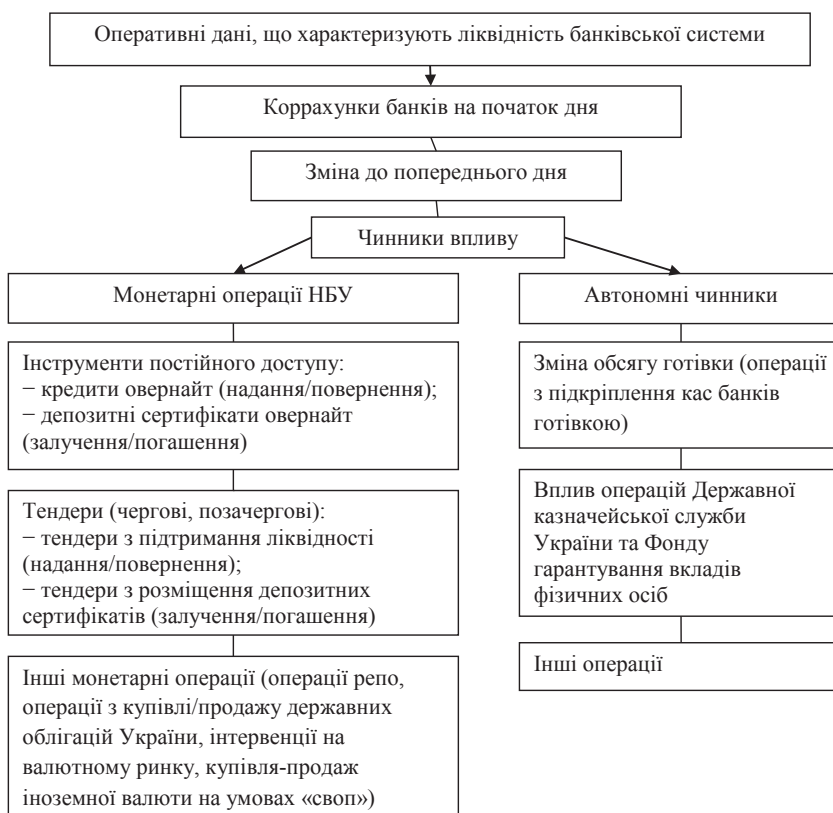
Оперативні дані, що характеризують ліквідність банківської системи

Коррахунки банків на початок дня

Зміна до попереднього дня

Чинники впливу

Монетарні операції НБУ

Інструменти постійного доступу:
− кредити овернайт (надання/повернення);
− депозитні сертифікати овернайт (залучення/погашення)

Тендери (чергові, позачергові):
− тендери з підтримання ліквідності (надання/повернення);
− тендери з розміщення депозитних сертифікатів (залучення/погашення)

Інші монетарні операції (операції репо, операції з купівлі/продажу державних облігацій України, інтервенції на валютному ринку, купівля-продаж іноземної валюти на умовах «своп»)

Автономні чинники

Зміна обсягу готівки (операції з підкріплення кас банків готівкою)

Вплив операцій Державної казначейської служби України та Фонду гарантування вкладів фізичних осіб

Інші операції